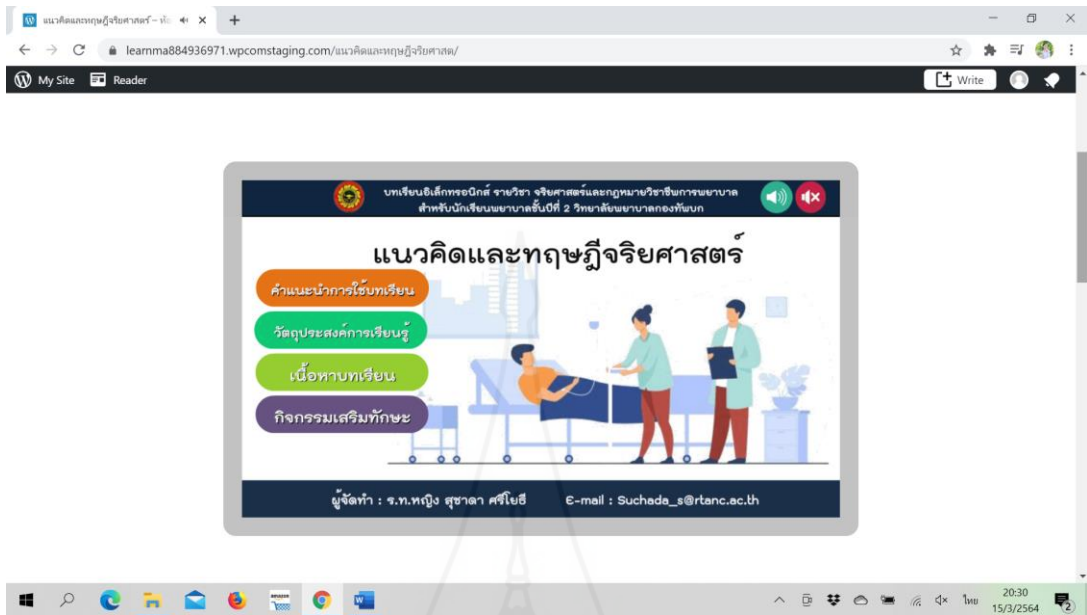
แนวคิดและทฤษฎีจริยศาสตร์ – หั

learnma884936971.wpcomstaging.com/แนวคิดและทฤษฎีจริยศาสตร์/

My Site Reader

Write

บทเรียนอิเล็กทรอนิกส์ รายวิชา จริยศาสตร์และกฎหมายวิชาชีพการพยาบาล สำหรับนักเรียนพยาบาลชั้นปีที่ 2 วิทยาลัยพยาบาลกองทัพบก

แนวคิดและทฤษฎีจริยศาสตร์

คำแนะนำการใช้บทเรียน

วัตถุประสงค์การเรียนรู้

เนื้อหาบทเรียน

กิจกรรมเสริมทักษะ

ผู้จัดทำ : ร.ท.หญิง สุชาดา ศรีโยธี E-mail : Suchada_s@rtanc.ac.th

ไทย 20:30 15/3/2564